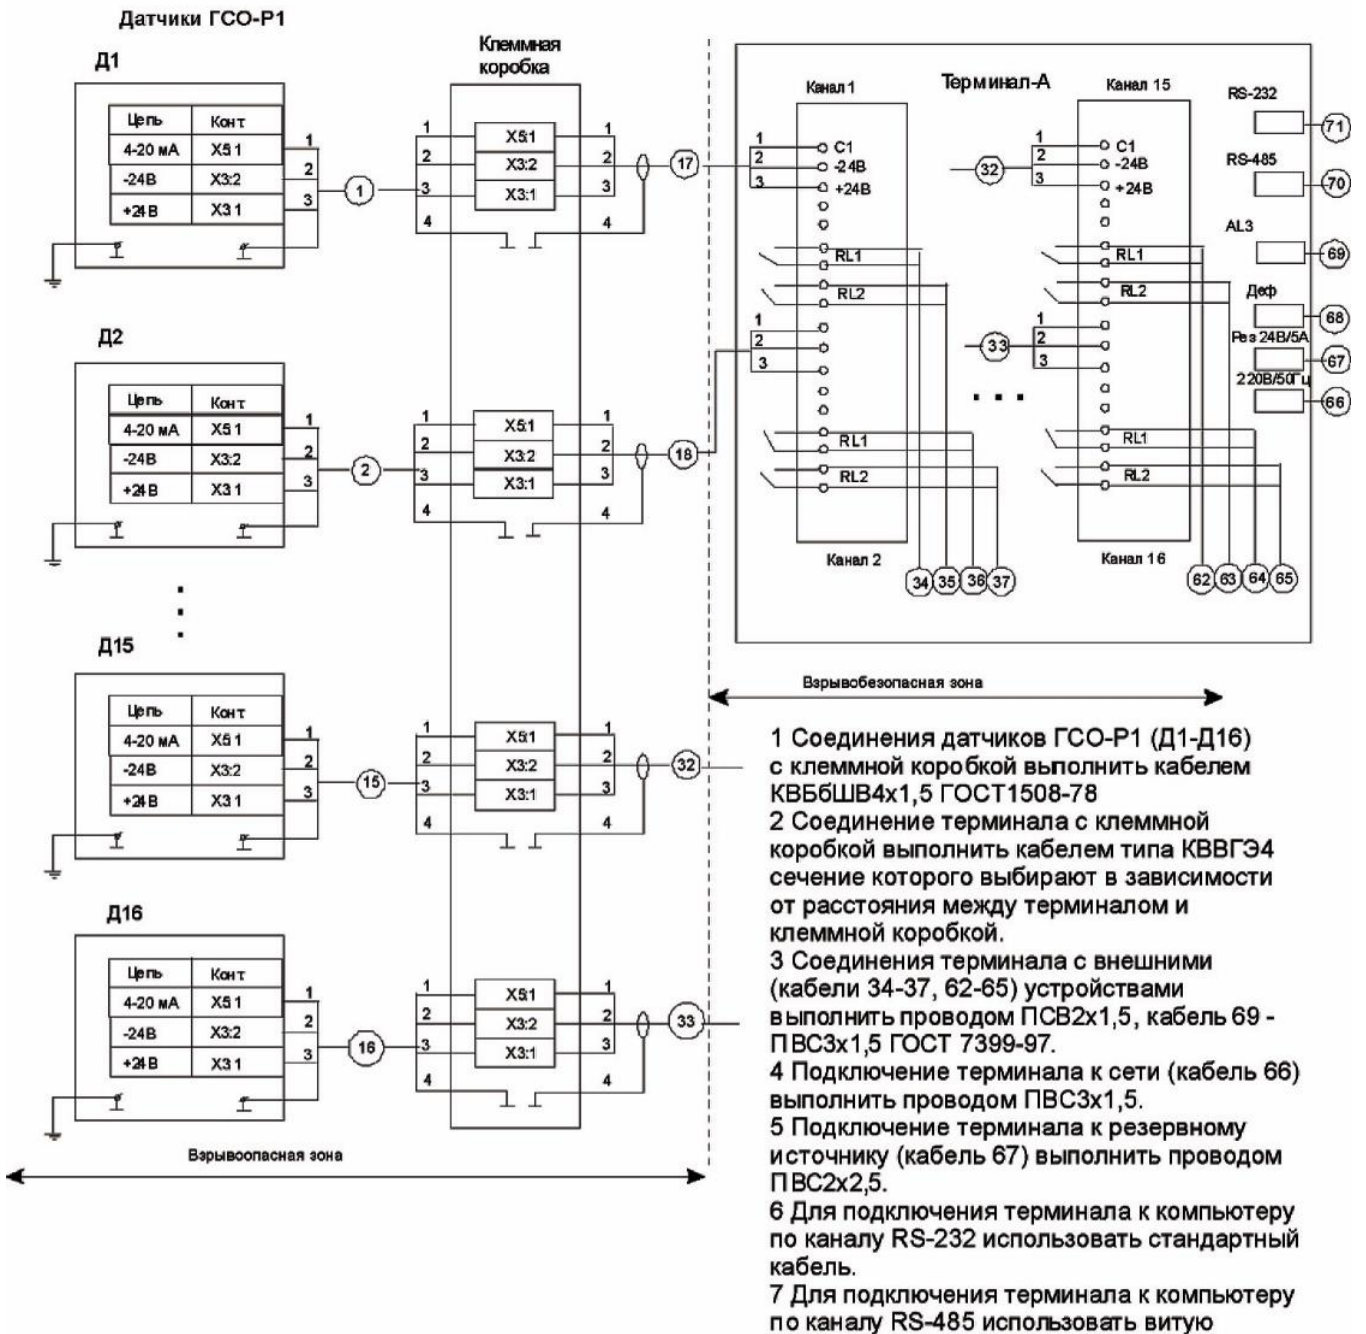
Датчики ГСО-Р1

Д1

| Цепь | Конт |
|---|---|
| 4-20 мА | X5:1 |
| -24В | X3:2 |
| +24В | X3:1 |

1 2 3 (1)

Клеммная коробка

1 2 3 4 X5:1 X3:2 X3:1 1 2 3 4 (17)

Д2

| Цепь | Конт |
|---|---|
| 4-20 мА | X5:1 |
| -24В | X3:2 |
| +24В | X3:1 |

1 2 3 (2)

1 2 3 4 X5:1 X3:2 X3:1 1 2 3 4 (18)

Д15

| Цепь | Конт |
|---|---|
| 4-20 мА | X5:1 |
| -24В | X3:2 |
| +24В | X3:1 |

1 2 3 (15)

1 2 3 4 X5:1 X3:2 X3:1 1 2 3 4 (32)

Д16

| Цепь | Конт |
|---|---|
| 4-20 мА | X5:1 |
| -24В | X3:2 |
| +24В | X3:1 |

1 2 3 (16)

1 2 3 4 X5:1 X3:2 X3:1 1 2 3 4 (33)

Взрывоопасная зона

Терминал-А

Канал 1 1 2 3 C1 -24В +24В RL1 RL2 1 2 3 RL1 RL2 Канал 2 34 35 36 37

Канал 15 (32) 1 2 3 C1 -24В +24В RL1 RL2 (33) 1 2 3 RL1 RL2 Канал 16 62 63 64 65

RS-232 (71)
RS-485 (70)
AL3 (69)
Деф (68)
Рез 24В/5А (67)
220В/50Гц (66)

Взрывобезопасная зона

1 Соединения датчиков ГСО-Р1 (Д1-Д16) с клеммной коробкой выполнить кабелем КВБбШВ4х1,5 ГОСТ1508-78
2 Соединение терминала с клеммной коробкой выполнить кабелем типа КВВГЭ4 сечение которого выбирают в зависимости от расстояния между терминалом и клеммной коробкой.
3 Соединения терминала с внешними (кабели 34-37, 62-65) устройствами выполнить проводом ПСВ2х1,5, кабель 69 - ПВС3х1,5 ГОСТ 7399-97.
4 Подключение терминала к сети (кабель 66) выполнить проводом ПВС3х1,5.
5 Подключение терминала к резервному источнику (кабель 67) выполнить проводом ПВС2х2,5.
6 Для подключения терминала к компьютеру по каналу RS-232 использовать стандартный кабель.
7 Для подключения терминала к компьютеру по каналу RS-485 использовать витую